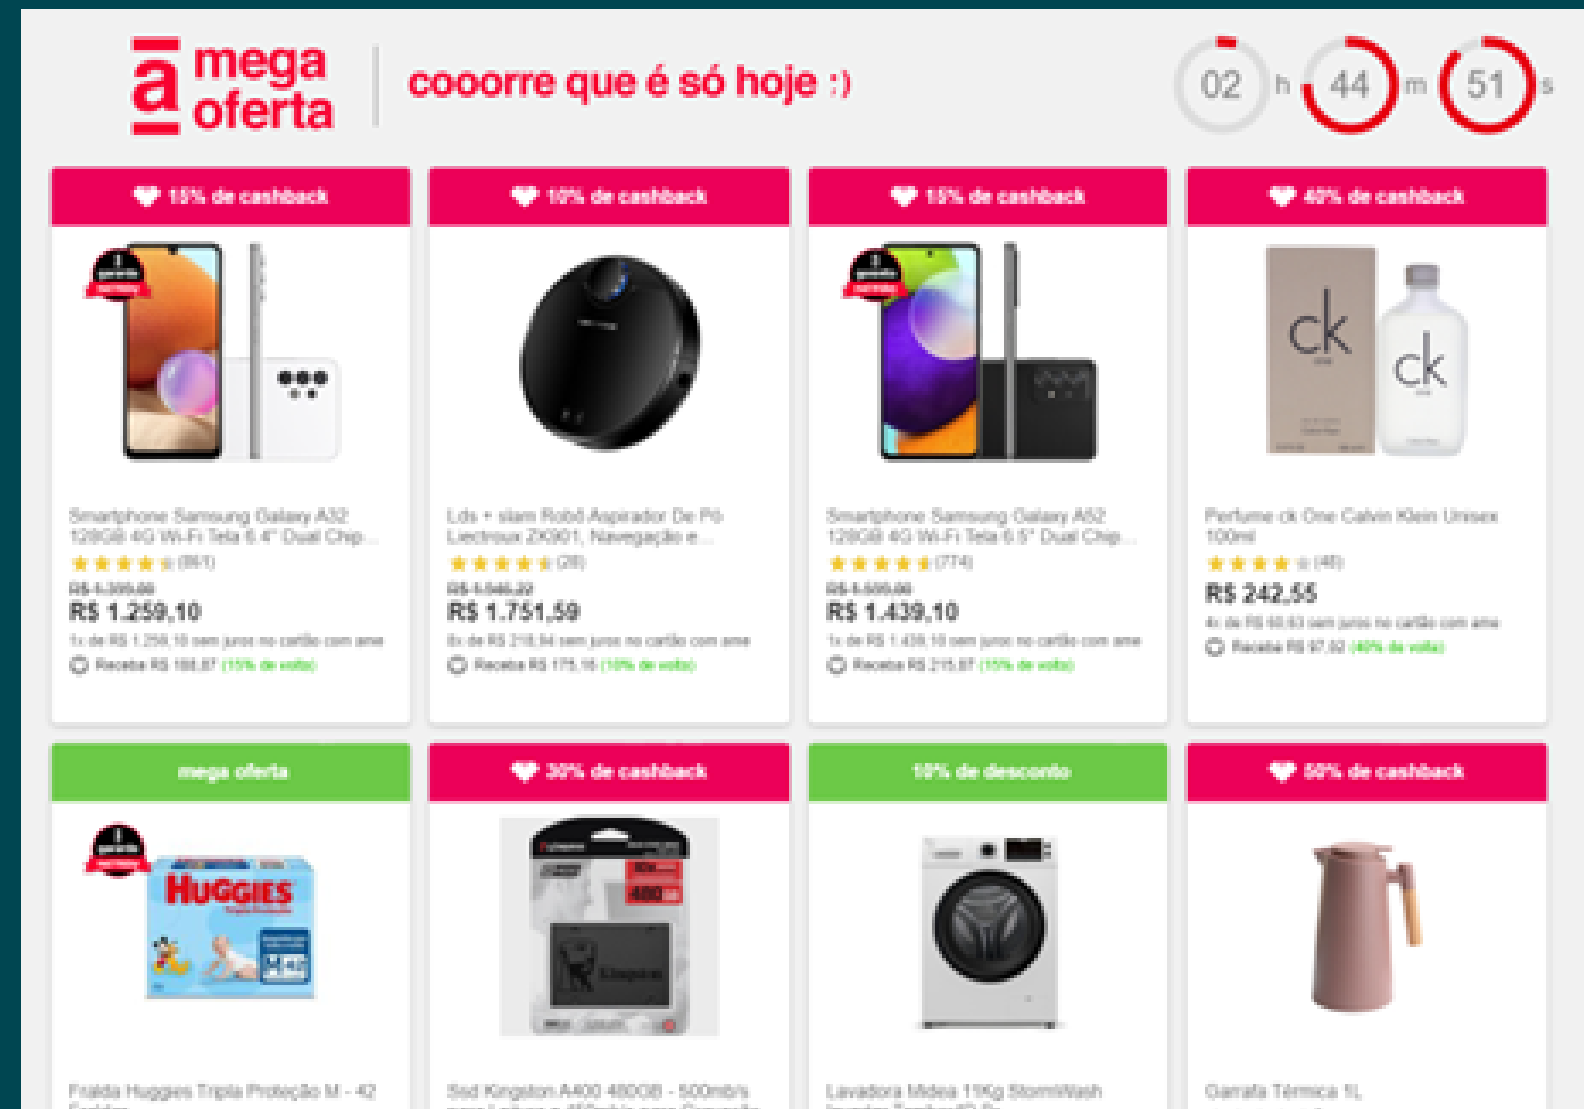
a mega oferta

cooorre que é só hoje :)

02 h 44 m 51 s

15% de cashback

Smartphone Samsung Galaxy A32 128GB 4G Wi-Fi Tela 6.4" Dual Chip...

(891)

R$ 1.399,00

R$ 1.259,10

1x de R$ 1.259,10 sem juros no cartão com ame

Receba R$ 188,87 (15% de volta)

10% de cashback

Lds + slam Robô Aspirador De Pó Liectroux ZK901, Navegação e...

(28)

R$ 1.946,22

R$ 1.751,59

8x de R$ 218,94 sem juros no cartão com ame

Receba R$ 175,16 (10% de volta)

15% de cashback

Smartphone Samsung Galaxy A52 128GB 4G Wi-Fi Tela 6.5" Dual Chip...

(774)

R$ 1.599,00

R$ 1.439,10

1x de R$ 1.439,10 sem juros no cartão com ame

Receba R$ 215,87 (15% de volta)

40% de cashback

ck

ck

Perfume ck One Calvin Klein Unisex 100ml

(45)

R$ 242,55

4x de R$ 60,63 sem juros no cartão com ame

Receba R$ 97,02 (40% de volta)

mega oferta

HUGGIES

Fralda Huggies Tripla Proteção M - 42 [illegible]

30% de cashback

480GB

Kingston

Ssd Kingston A400 480GB - 500mb/s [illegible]

10% de desconto

Lavadora Midea 11Kg StormWash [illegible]

50% de cashback

Garrafa Térmica 1L